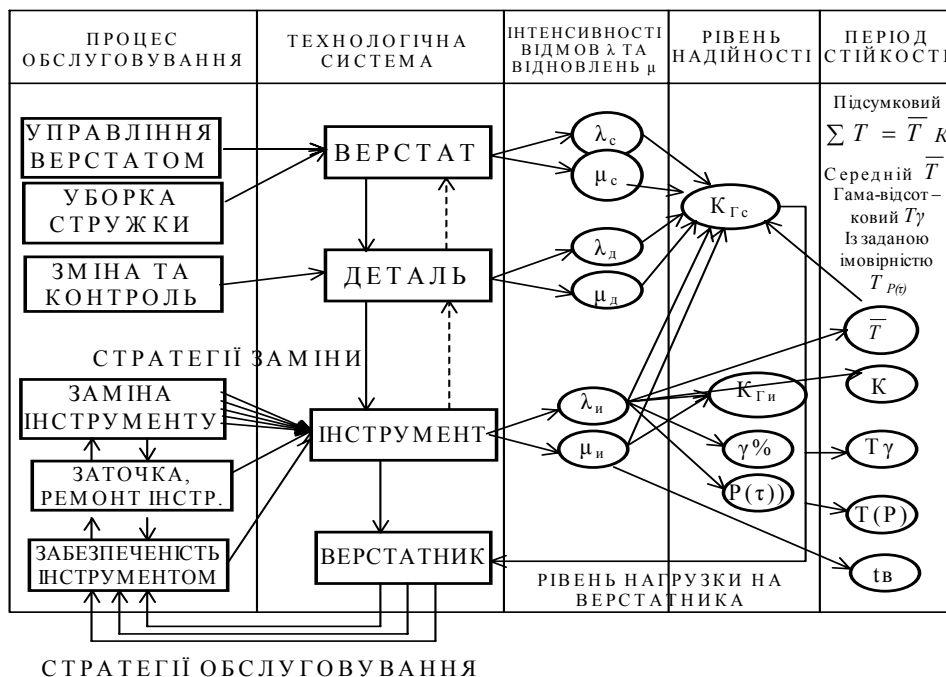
ПРОЦЕС ОБСЛУГОВУВАННЯ

ТЕХНОЛОГІЧНА СИСТЕМА

ІНТЕНСИВНОСТІ ВІДМОВ λ ТА ВІДНОВЛЕНЬ μ

РІВЕНЬ НАДІЙНОСТІ

ПЕРІОД СТІЙКОСТІ

УПРАВЛІННЯ ВЕРСТАТОМ

УБОРКА СТРУЖКИ

ЗМІНА ТА КОНТРОЛЬ

ВЕРСТАТ

ДЕТАЛЬ

$\lambda_с$

$\mu_с$

$\lambda_д$

$\mu_д$

$К_{Гс}$

Підсумковий $\sum T = \overline{T}$ К

Середній $\overline{T}$

Гама-відсоткoвий $T\gamma$

Із заданою імовірністю $T_{P(\tau)}$

СТРАТЕГІЇ ЗАМІНИ

ЗАМІНА ІНСТРУМЕНТУ

ЗАТОЧКА, РЕМОНТ ІНСТР.

ЗАБЕЗПЕЧЕНІСТЬ ІНСТРУМЕНТОМ

ІНСТРУМЕНТ

ВЕРСТАТНИК

$\lambda_и$

$\mu_и$

$К_{Ги}$

$\gamma\%$

$P(\tau))$

$\overline{T}$

К

Тγ

Т(Р)

tв

РІВЕНЬ НАПРУЗКИ НА ВЕРСТАТНИКА

СТРАТЕГІЇ ОБСЛУГОВУВАННЯ